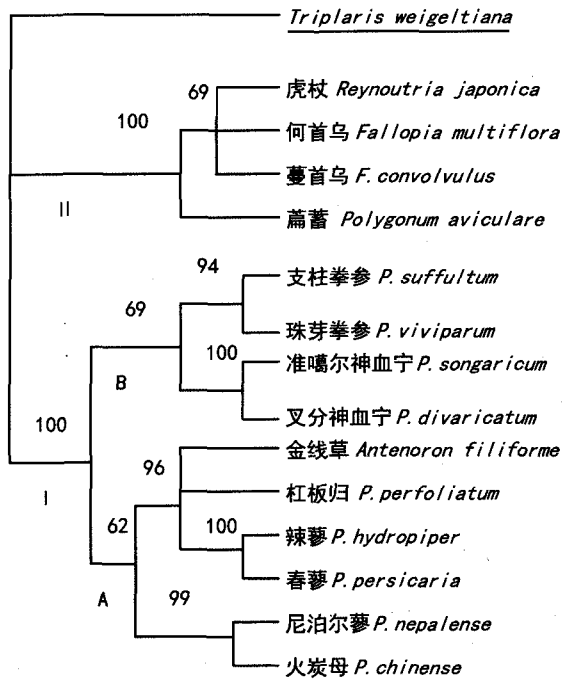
Triplaris weigeltiana

69

100

虎杖 Reynoutria japonica

何首乌 Fallopia multiflora

蔓首乌 F. convolvulus

II

萹蓄 Polygonum aviculare

94

69

支柱拳参 P. suffultum

珠芽拳参 P. viviparum

100

准噶尔神血宁 P. songaricum

B

100

叉分神血宁 P. divaricatum

金线草 Antenoron filiforme

96

杠板归 P. perfoliatum

I

62

100

辣蓼 P. hydropiper

春蓼 P. persicaria

A

99

尼泊尔蓼 P. nepalense

火炭母 P. chinense